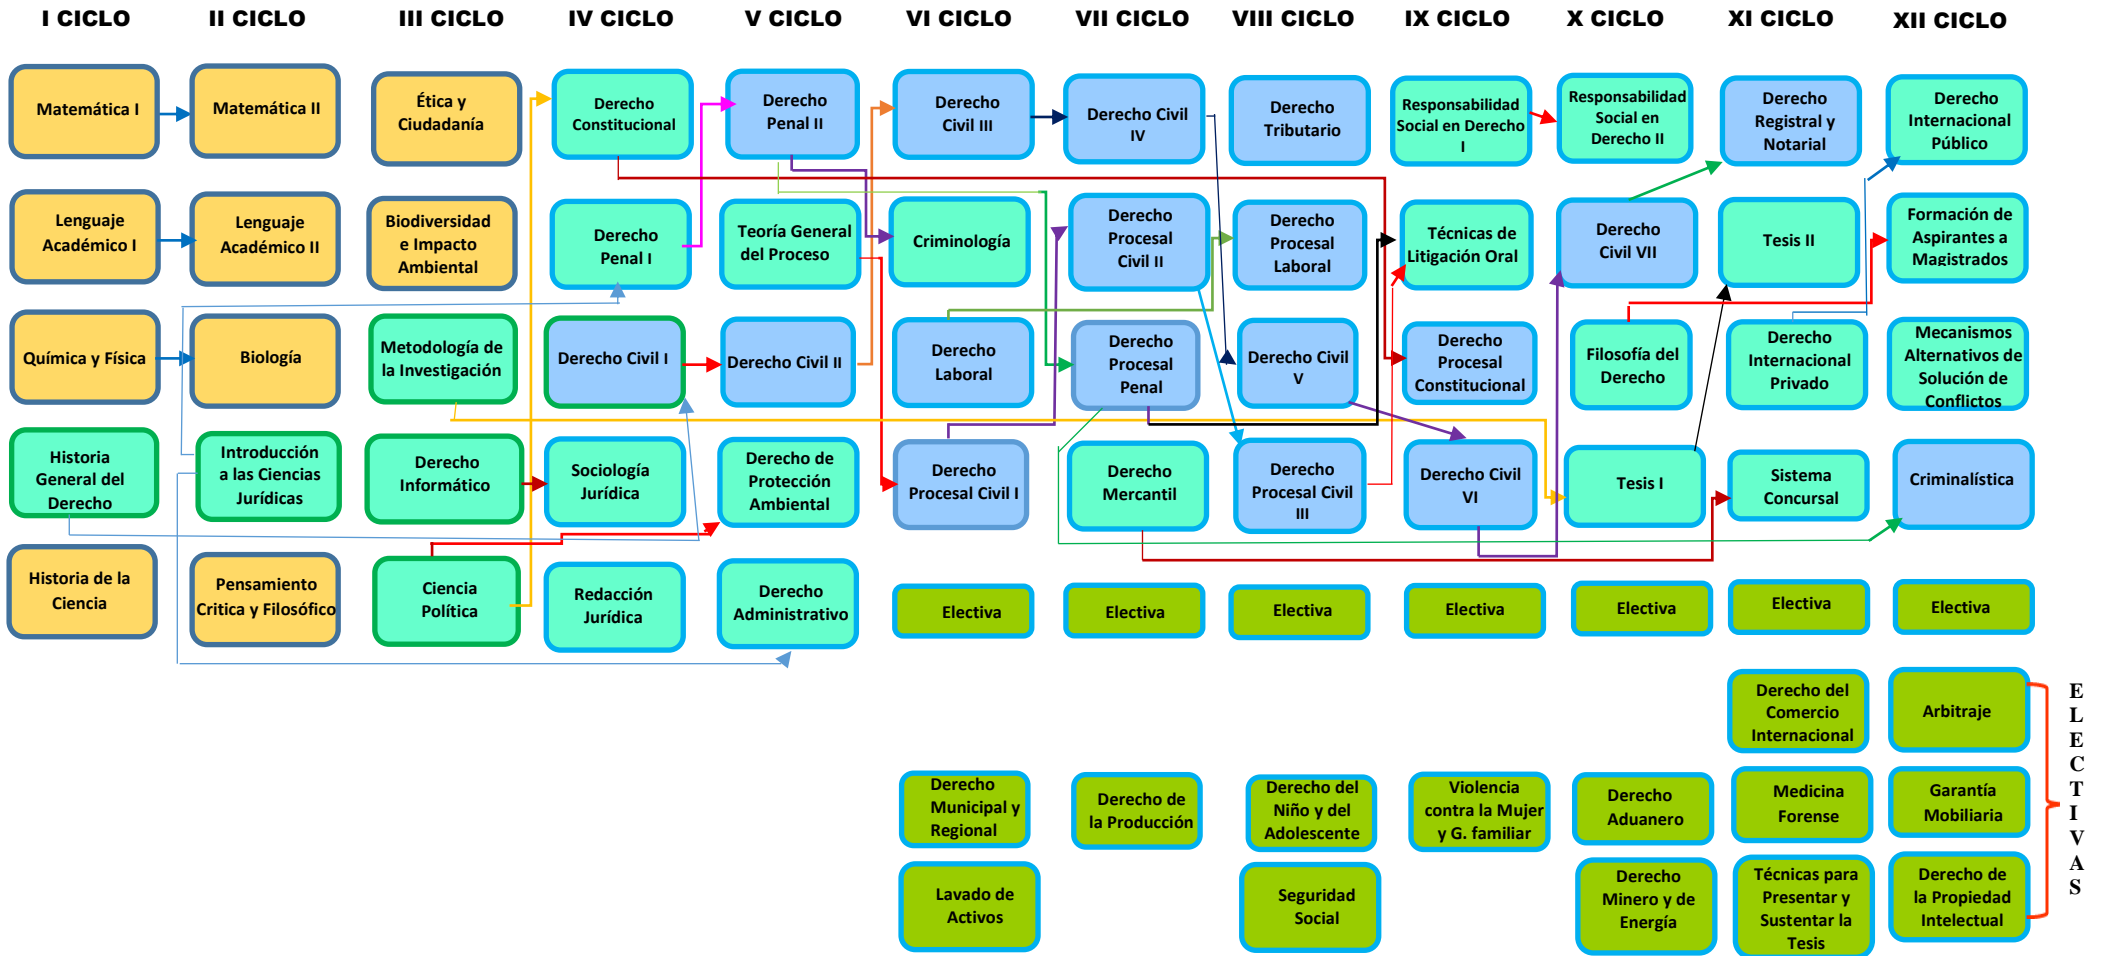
I CICLO
Matemática I
Lenguaje Académico I
Química y Física
Historia General del Derecho
Historia de la Ciencia

II CICLO
Matemática II
Lenguaje Académico II
Biología
Introducción a las Ciencias Jurídicas
Pensamiento Critica y Filosófico

III CICLO
Ética y Ciudadanía
Biodiversidad e Impacto Ambiental
Metodología de la Investigación
Derecho Informático
Ciencia Política

IV CICLO
Derecho Constitucional
Derecho Penal I
Derecho Civil I
Sociología Jurídica
Redacción Jurídica

V CICLO
Derecho Penal II
Teoría General del Proceso
Derecho Civil II
Derecho de Protección Ambiental
Derecho Administrativo

VI CICLO
Derecho Civil III
Criminología
Derecho Laboral
Derecho Procesal Civil I
Electiva

VII CICLO
Derecho Civil IV
Derecho Procesal Civil II
Derecho Procesal Penal
Derecho Mercantil
Electiva

VIII CICLO
Derecho Tributario
Derecho Procesal Laboral
Derecho Civil V
Derecho Procesal Civil III
Electiva

IX CICLO
Responsabilidad Social en Derecho I
Técnicas de Litigación Oral
Derecho Procesal Constitucional
Derecho Civil VI
Electiva

X CICLO
Responsabilidad Social en Derecho II
Derecho Civil VII
Filosofía del Derecho
Tesis I
Electiva

XI CICLO
Derecho Registral y Notarial
Tesis II
Derecho Internacional Privado
Sistema Concursal
Electiva

XII CICLO
Derecho Internacional Público
Formación de Aspirantes a Magistrados
Mecanismos Alternativos de Solución de Conflictos
Criminalística
Electiva

Derecho Municipal y Regional
Lavado de Activos
Derecho de la Producción
Derecho del Niño y del Adolescente
Seguridad Social
Violencia contra la Mujer y G. familiar
Derecho Aduanero
Derecho Minero y de Energía
Derecho del Comercio Internacional
Medicina Forense
Técnicas para Presentar y Sustentar la Tesis
Arbitraje
Garantía Mobiliaria
Derecho de la Propiedad Intelectual

ELECTIVAS